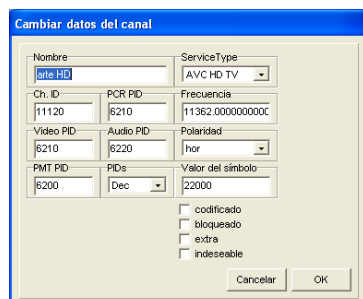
Cambiar datos del canal

Nombre
arte HD

ServiceType
AVC HD TV

Ch. ID
11120

PCR PID
6210

Frecuencia
11362.000000000

Video PID
6210

Audio PID
6220

Polaridad
hor

PMT PID
6200

PIDs
Dec

Valor del símbolo
22000

codificado
bloqueado
extra
indeseable

Cancelar
OK